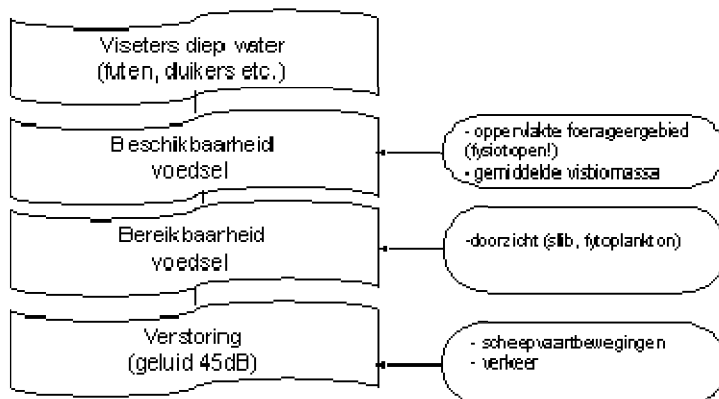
Viseters diep water
(futen, duikers etc.)

Beschikbaarheid
voedsel

- oppervlakte foerageergebied
(fysiotopen!)
- gemiddelde visbiomassa

Bereikbaarheid
voedsel

-doorzicht (slib, fytoplankton)

Verstoring
(geluid 45dB)

- scheepvaartbewegingen
- verkeer